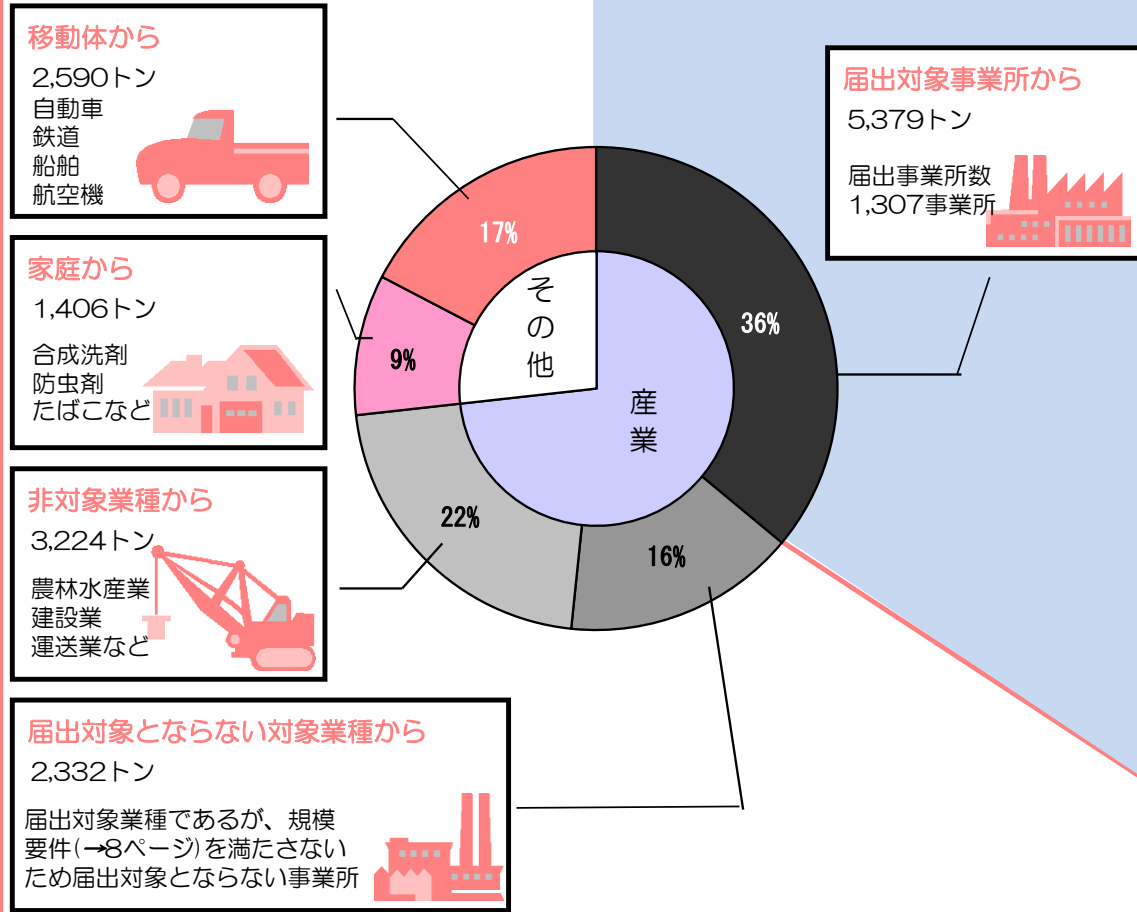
移動体から
2,590トン
自動車
鉄道
船舶
航空機

家庭から
1,406トン
合成洗剤
防虫剤
たばこなど

非対象業種から
3,224トン
農林水産業
建設業
運送業など

届出対象とならない対象業種から
2,332トン
届出対象業種であるが、規模要件(→8ページ)を満たさないため届出対象とならない事業所

届出対象事業所から
5,379トン
届出事業所数
1,307事業所

17%
9%
22%
16%
36%
その他
産業